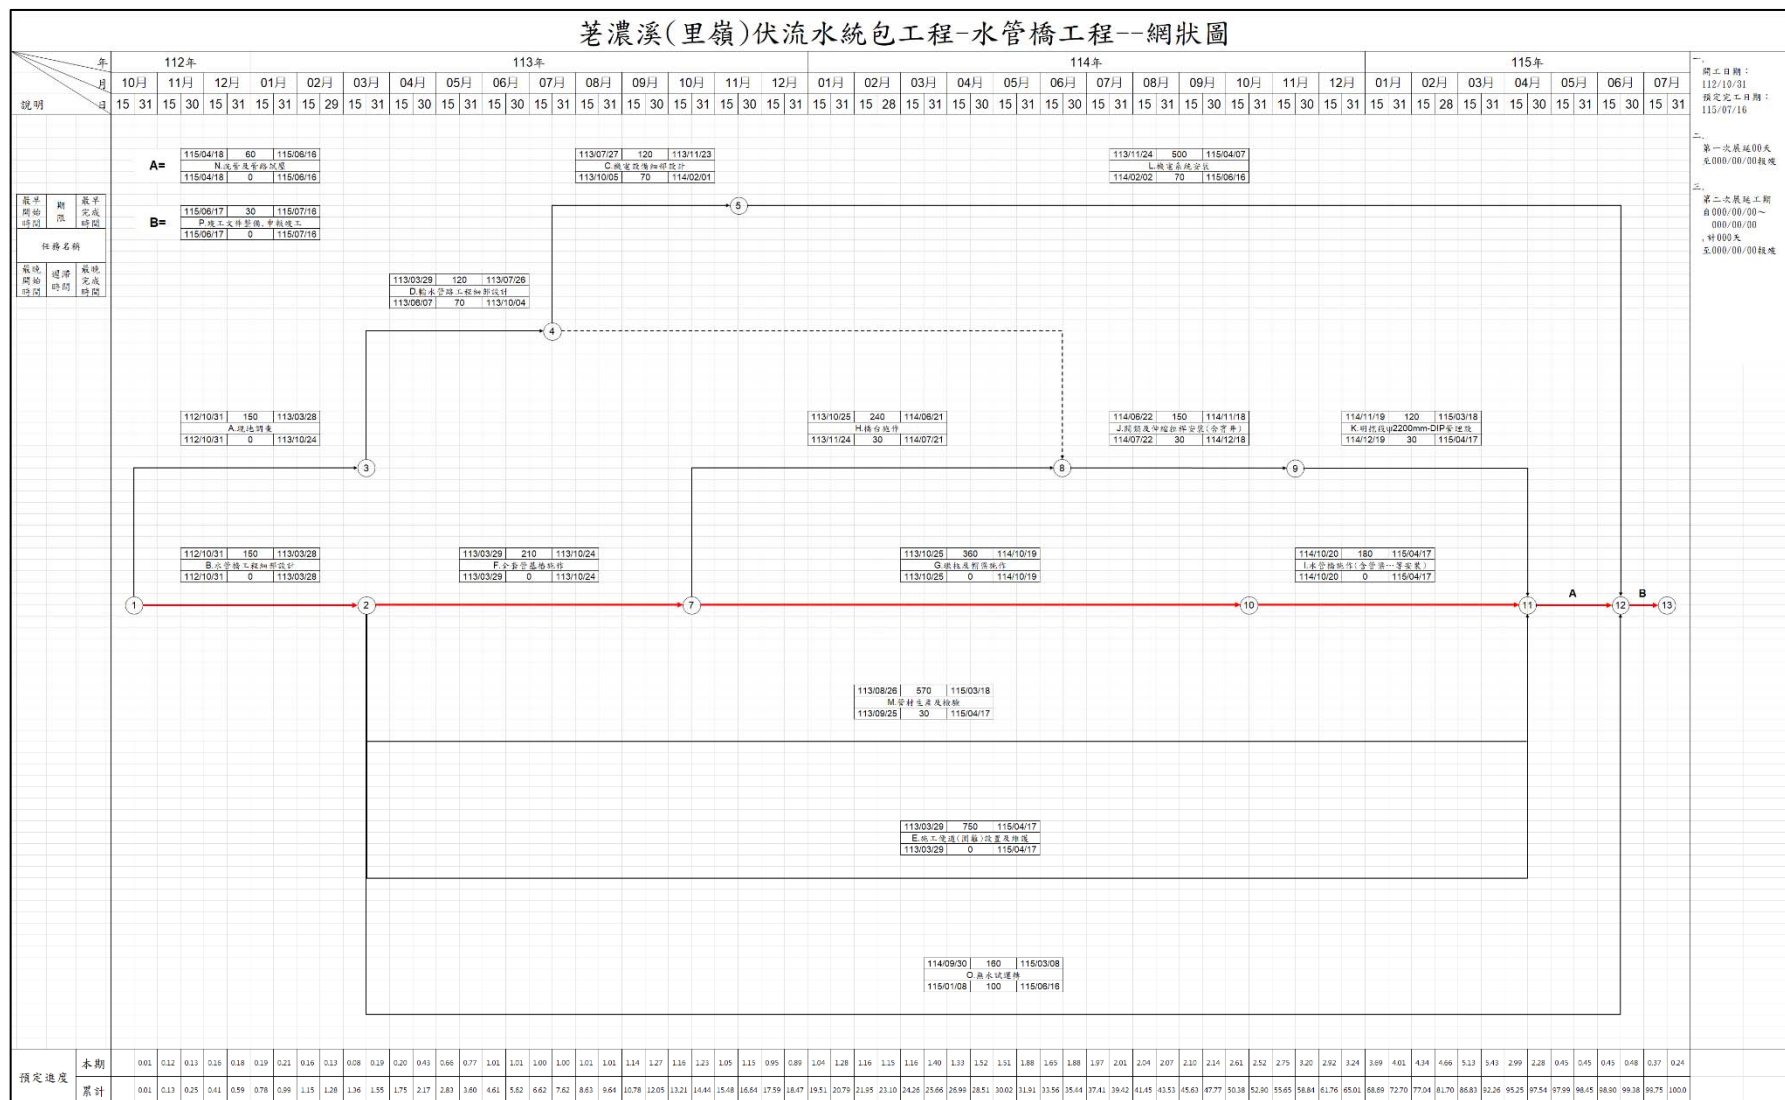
茏濃溪(里嶺)伏流水統包工程-水管橋工程--網狀圖

| 年 | 112年 | | | 113年 | | | | | | | | | | | | 114年 | | | | | | | | | | | | 115年 | | | | | | |
|---|---|---|---|---|---|---|---|---|---|---|---|---|---|---|---|---|---|---|---|---|---|---|---|---|---|---|---|---|---|---|---|---|---|---|
| 月 | 10月 | 11月 | 12月 | 01月 | 02月 | 03月 | 04月 | 05月 | 06月 | 07月 | 08月 | 09月 | 10月 | 11月 | 12月 | 01月 | 02月 | 03月 | 04月 | 05月 | 06月 | 07月 | 08月 | 09月 | 10月 | 11月 | 12月 | 01月 | 02月 | 03月 | 04月 | 05月 | 06月 | 07月 |
| 說明 日 | 15 31 | 15 30 | 15 31 | 15 31 | 15 29 | 15 31 | 15 30 | 15 31 | 15 30 | 15 31 | 15 31 | 15 30 | 15 31 | 15 30 | 15 31 | 15 31 | 15 28 | 15 31 | 15 30 | 15 31 | 15 30 | 15 31 | 15 31 | 15 30 | 15 31 | 15 30 | 15 31 | 15 31 | 15 28 | 15 31 | 15 30 | 15 31 | 15 30 | 15 31 |

一、開工日期：112/10/31 預定完工日期：115/07/16
二、第一次展延00天至000/00/00核定
三、第二次展延工期自000/00/00～000/00/00，計000天至000/00/00核定

最早開始時間 | 期限 | 最早完成時間
任務名稱
最晚開始時間 | 總浮時間 | 最晚完成時間

A= 115/04/18 60 115/06/16 N.流管及管路試壓 115/04/18 0 115/06/16
B= 115/06/17 30 115/07/16 P.竣工文件整備,申報竣工 115/06/17 0 115/07/16

113/07/27 120 113/11/23 C.機電設備細部設計 113/10/05 70 114/02/01
113/11/24 500 115/04/07 L.機電系統安裝 114/02/02 70 115/06/16
113/03/29 120 113/07/26 D.輸水管路工程細部設計 113/06/07 70 113/10/04
112/10/31 150 113/03/28 A.現地調查 112/10/31 0 113/10/24
113/10/25 240 114/06/21 H.橋台施作 113/11/24 30 114/07/21
114/06/22 150 114/11/18 J.閥類及伸縮接頭安裝(含管井) 114/07/22 30 114/12/18
114/11/19 120 115/03/18 K.明挖段φ2200mm-DIP管埋設 114/12/19 30 115/04/17
112/10/31 150 113/03/28 B.水管橋工程細部設計 112/10/31 0 113/03/28
113/03/29 210 113/10/24 F.全套管基樁施作 113/03/29 0 113/10/24
113/10/25 360 114/10/19 G.橋柱及剛價施作 113/10/25 0 114/10/19
114/10/20 180 115/04/17 I.水管橋施作(含管票…等安裝) 114/10/20 0 115/04/17
113/08/26 570 115/03/18 M.管材生產及檢驗 113/09/25 30 115/04/17
113/03/29 750 115/04/17 E.施工便道(道路)設置及維護 113/03/29 0 115/04/17
114/09/30 160 115/03/08 O.無水試運轉 115/01/08 100 115/06/16

1 2 3 4 5 7 8 9 10 11 A 12 B 13

預定進度
本期: 0.01 0.12 0.13 0.16 0.18 0.19 0.21 0.16 0.13 0.08 0.19 0.20 0.43 0.66 0.77 1.01 1.01 1.00 1.00 1.01 1.01 1.14 1.27 1.16 1.23 1.05 1.15 0.95 0.89 1.04 1.28 1.16 1.15 1.16 1.40 1.33 1.52 1.51 1.88 1.65 1.88 1.97 2.01 2.04 2.07 2.10 2.14 2.61 2.52 2.75 3.20 2.92 3.24 3.69 4.01 4.34 4.66 5.13 5.43 2.99 2.28 0.45 0.45 0.45 0.48 0.37 0.24
累計: 0.01 0.13 0.25 0.41 0.59 0.78 0.99 1.15 1.28 1.36 1.55 1.75 2.17 2.83 3.60 4.61 5.62 6.62 7.62 8.63 9.64 10.78 12.05 13.21 14.44 15.48 16.64 17.59 18.47 19.51 20.79 21.95 23.10 24.26 25.66 26.99 28.51 30.02 31.91 33.56 35.44 37.41 39.42 41.45 43.53 45.63 47.77 50.38 52.90 55.65 58.84 61.76 65.01 68.69 72.70 77.04 81.70 86.83 92.26 95.25 97.54 97.99 98.45 98.90 99.38 99.75 100.0